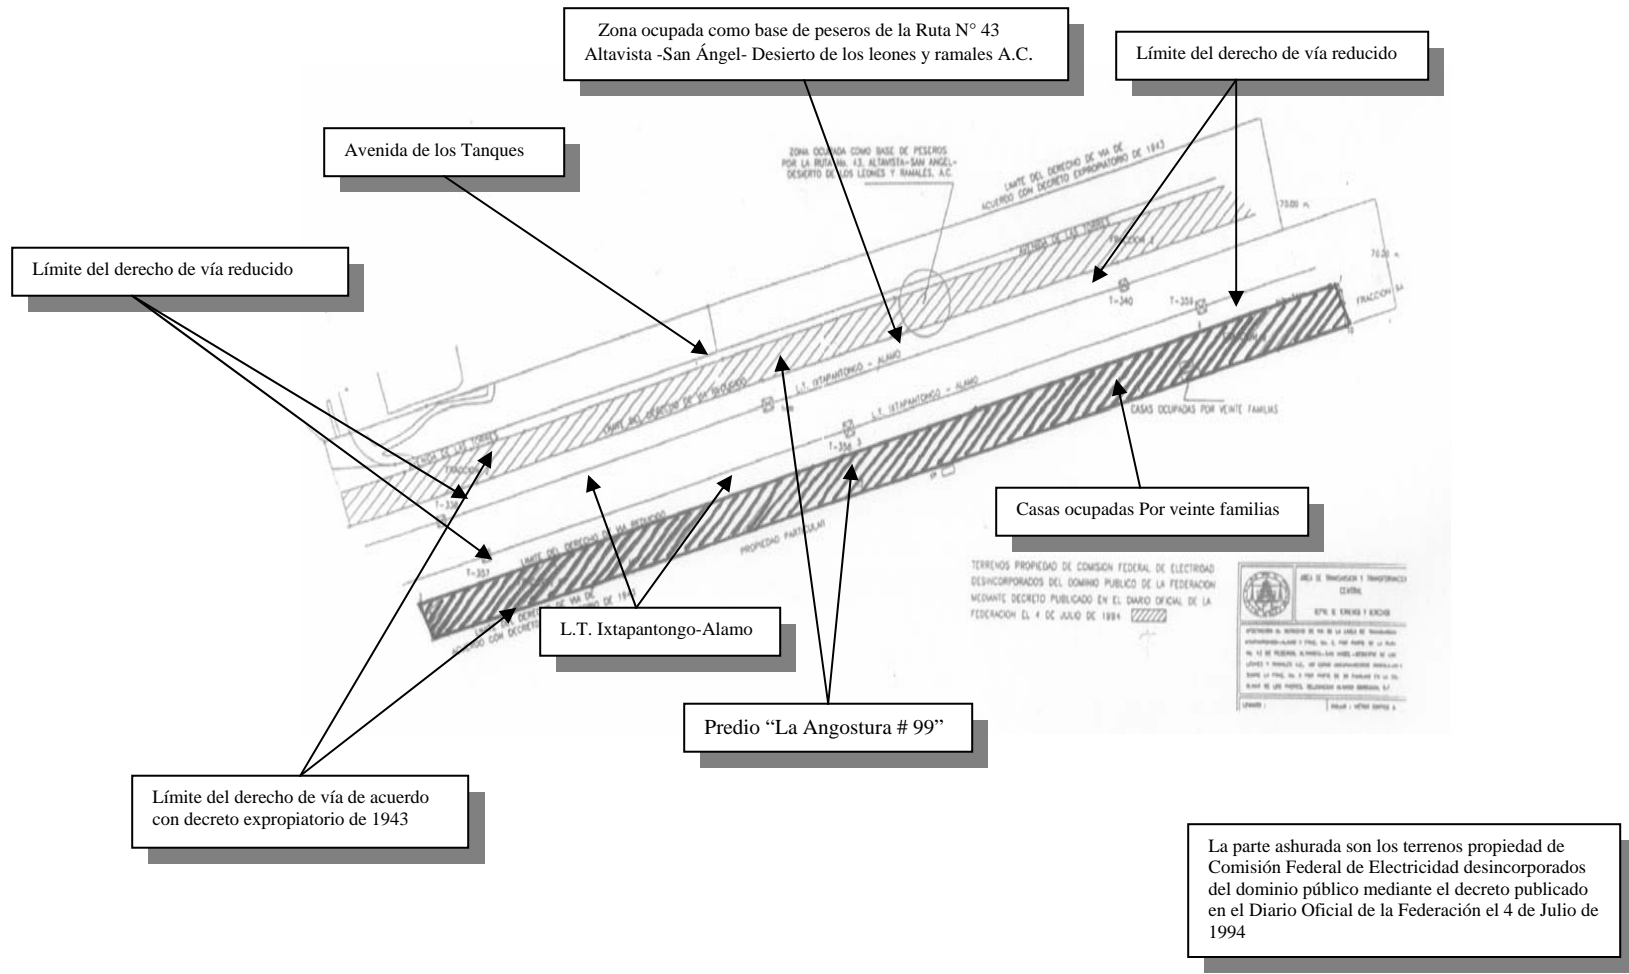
Zona ocupada como base de peseros de la Ruta N° 43 Altavista -San Ángel- Desierto de los leones y ramales A.C.

Límite del derecho de vía reducido

Avenida de los Tanques

ZONA OCUPADA COMO BASE DE PESEROS POR LA RUTA No. 43, ALTAVISTA-SAN ANGEL-DESIERTO DE LOS LEONES Y RAMALES, A.C.

LIMITE DEL DERECHO DE VIA DE ACUERDO CON DECRETO EXPROPIATORIO DE 1943

75.00 m

AVENIDA DE LAS TORRES

FRACCION

70.20 m

FRACCION

T-340

T-358

Límite del derecho de vía reducido

LIMITE DEL DERECHO DE VIA REDUCIDO

L.T. IXTAPANTONGO - ALAMO

L.T. IXTAPANTONGO - ALAMO

CASAS OCUPADAS POR VEINTE FAMILIAS

AVENIDA DE LAS TORRES

T-356

T-357

LIMITE DEL DERECHO DE VIA REDUCIDO

PROPIEDAD PARTICULAR

LIMITE DEL DERECHO DE VIA DE ACUERDO CON DECRETO EXPROPIATORIO DE 1943

Casas ocupadas Por veinte familias

TERRENOS PROPIEDAD DE COMISION FEDERAL DE ELECTRICIDAD DESINCORPORADOS DEL DOMINIO PUBLICO DE LA FEDERACION MEDIANTE DECRETO PUBLICADO EN EL DIARIO OFICIAL DE LA FEDERACION EL 4 DE JULIO DE 1994

AREA DE TRANSMISION Y TRANSFORMACION CENTRAL

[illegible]

L.T. Ixtapantongo-Alamo

Predio “La Angostura # 99”

Límite del derecho de vía de acuerdo con decreto expropiatorio de 1943

La parte ashurada son los terrenos propiedad de Comisión Federal de Electricidad desincorporados del dominio público mediante el decreto publicado en el Diario Oficial de la Federación el 4 de Julio de 1994